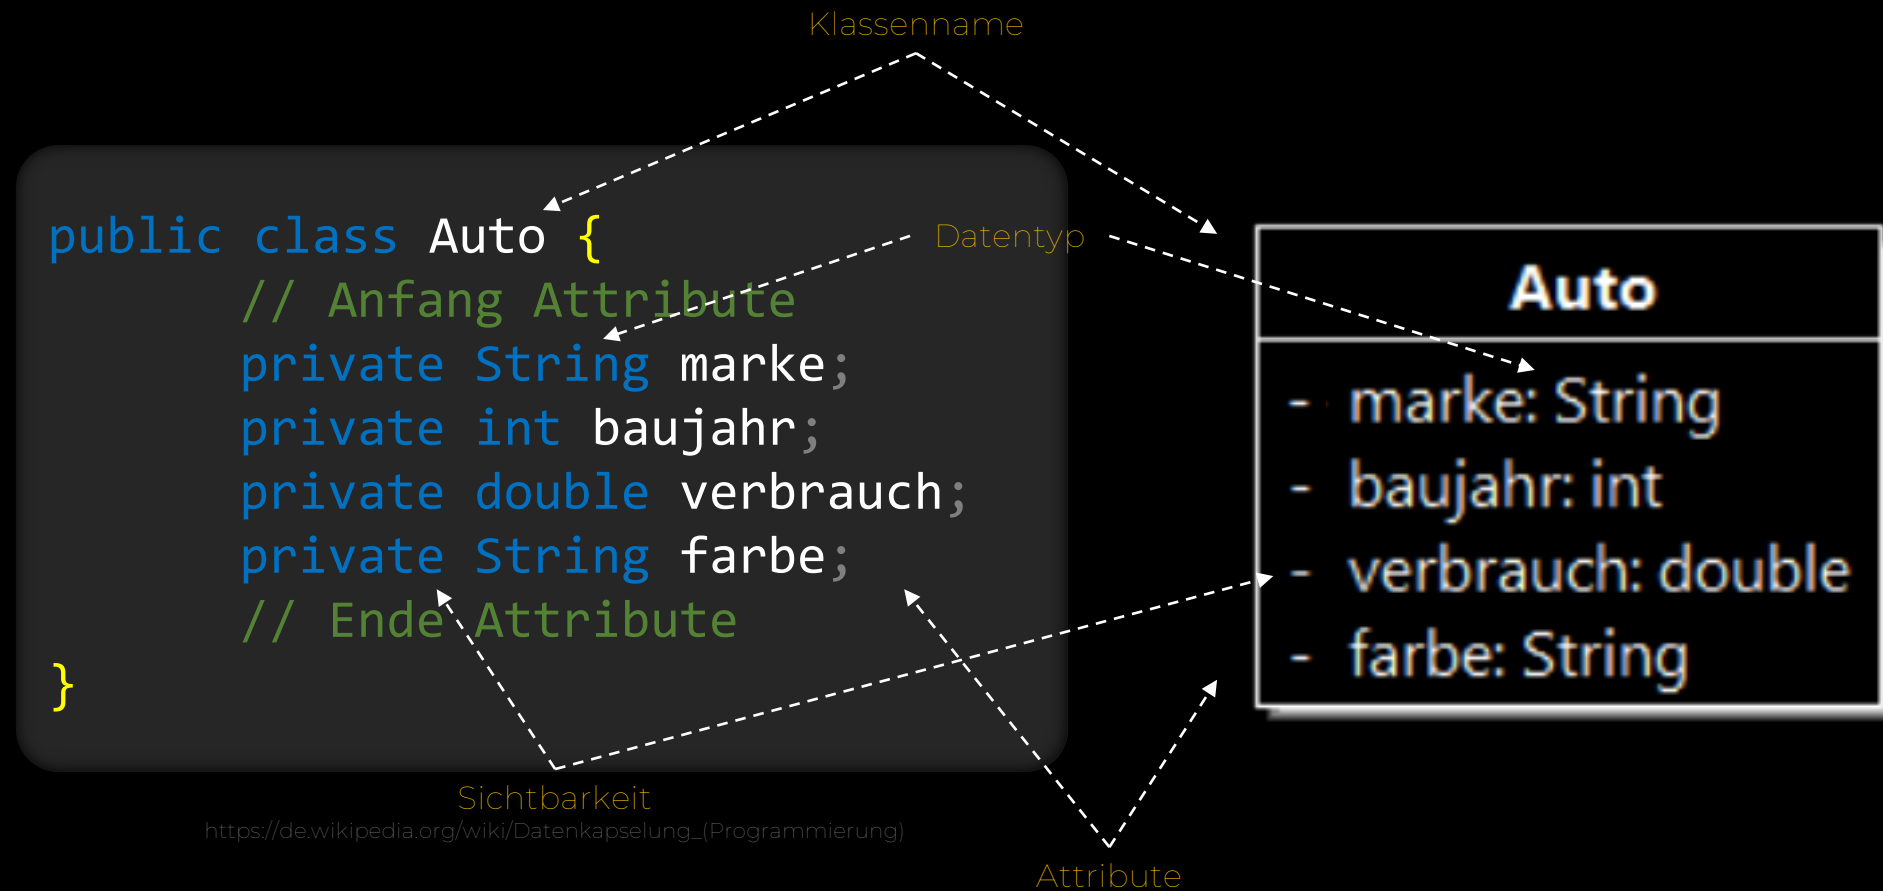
Klassenname

public class Auto {
// Anfang Attribute
private String marke;
private int baujahr;
private double verbrauch;
private String farbe;
// Ende Attribute
}

Datentyp

Auto

- marke: String
- baujahr: int
- verbrauch: double
- farbe: String

Sichtbarkeit
https://de.wikipedia.org/wiki/Datenkapselung_(Programmierung)

Attribute